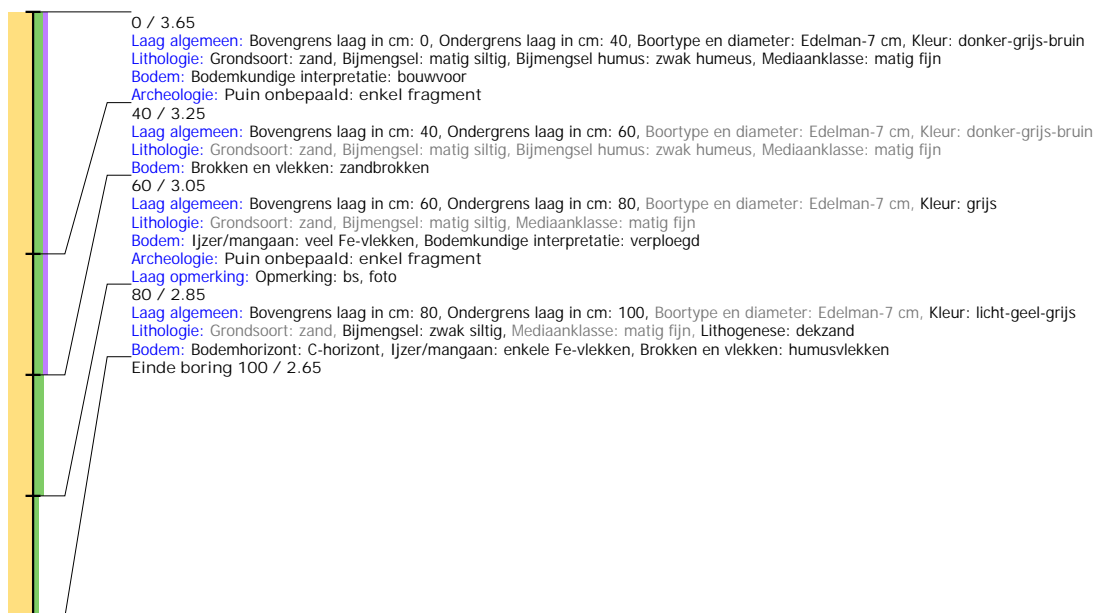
0 / 3.65
Laag algemeen: Bovengrens laag in cm: 0, Ondergrens laag in cm: 40, Boortype en diameter: Edelman-7 cm, Kleur: donker-grijs-bruin
Lithologie: Grondsoort: zand, Bijmengsel: matig siltig, Bijmengsel humus: zwak humeus, Mediaanklasse: matig fijn
Bodem: Bodemkundige interpretatie: bouwvoor
Archeologie: Puin onbepaald: enkel fragment

40 / 3.25
Laag algemeen: Bovengrens laag in cm: 40, Ondergrens laag in cm: 60, Boortype en diameter: Edelman-7 cm, Kleur: donker-grijs-bruin
Lithologie: Grondsoort: zand, Bijmengsel: matig siltig, Bijmengsel humus: zwak humeus, Mediaanklasse: matig fijn
Bodem: Brokken en vlekken: zandbrokken

60 / 3.05
Laag algemeen: Bovengrens laag in cm: 60, Ondergrens laag in cm: 80, Boortype en diameter: Edelman-7 cm, Kleur: grijs
Lithologie: Grondsoort: zand, Bijmengsel: matig siltig, Mediaanklasse: matig fijn
Bodem: Ijzer/mangaan: veel Fe-vlekken, Bodemkundige interpretatie: verploegd
Archeologie: Puin onbepaald: enkel fragment
Laag opmerking: Opmerking: bs, foto

80 / 2.85
Laag algemeen: Bovengrens laag in cm: 80, Ondergrens laag in cm: 100, Boortype en diameter: Edelman-7 cm, Kleur: licht-geel-grijs
Lithologie: Grondsoort: zand, Bijmengsel: zwak siltig, Mediaanklasse: matig fijn, Lithogenese: dekzand
Bodem: Bodemhorizont: C-horizont, Ijzer/mangaan: enkele Fe-vlekken, Brokken en vlekken: humusvlekken
Einde boring 100 / 2.65